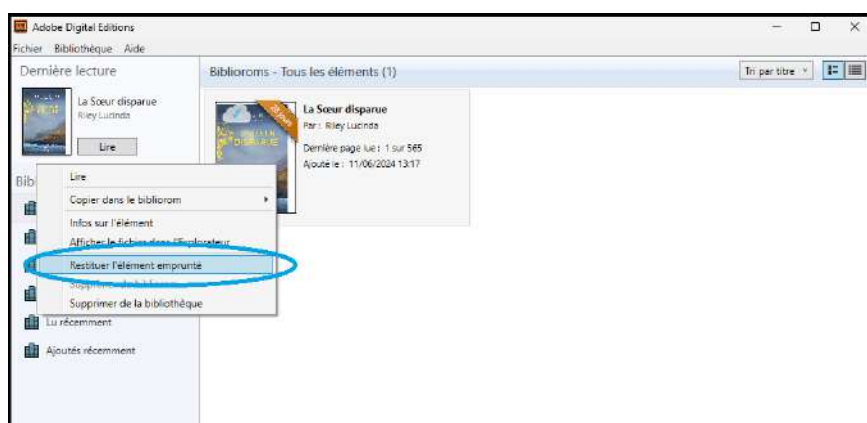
Adobe Digital Editions

Fichier Bibliothèque Aide

Dernière lecture

La Sœur disparue
Riley Lucinda

Lire

Bib

Lire

Copier dans le bibliorom

Infos sur l'élément

Afficher le fichier dans l'Explorateur

Restituer l'élément emprunté

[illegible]

Supprimer de la bibliothèque

Lu récemment

Ajoutés récemment

Bibliorooms - Tous les éléments (1)

Tri par titre

La Sœur disparue
Par : Riley Lucinda

Dernière page lue : 1 sur 565
Ajouté le : 11/06/2024 13:17